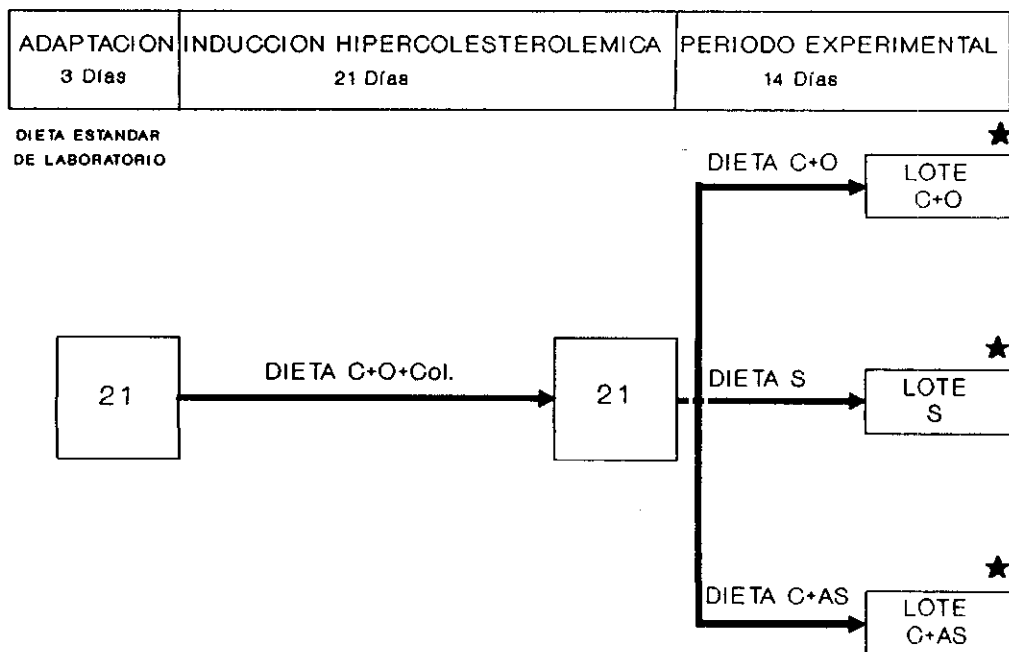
| ADAPTACION 3 Días | INDUCCION HIPERCOLESTEROLEMICA 21 Días | PERIODO EXPERIMENTAL 14 Días |
|---|---|---|

DIETA ESTANDAR DE LABORATORIO

21

DIETA C+O+Col.

21

DIETA C+O

★

LOTE C+O

DIETA S

★

LOTE S

DIETA C+AS

★

LOTE C+AS